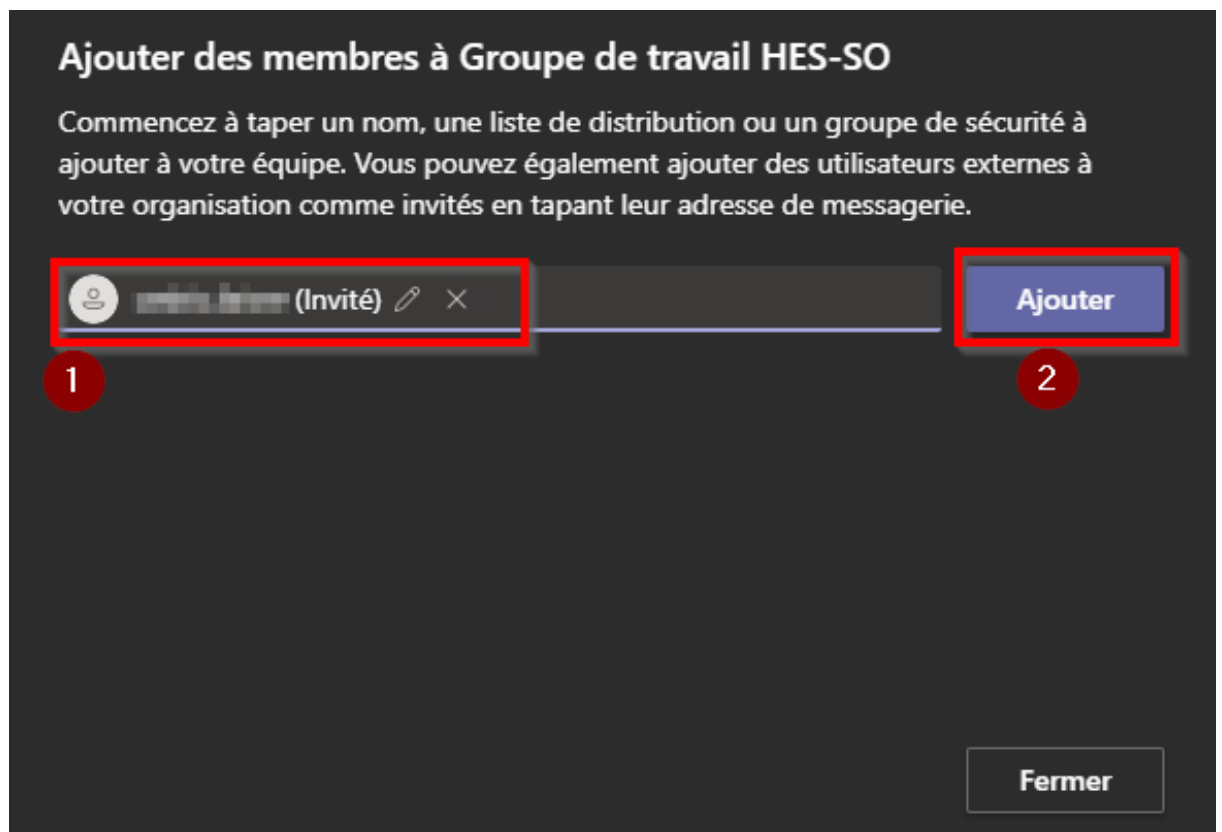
Ajouter des membres à Groupe de travail HES-SO

Commencez à taper un nom, une liste de distribution ou un groupe de sécurité à ajouter à votre équipe. Vous pouvez également ajouter des utilisateurs externes à votre organisation comme invités en tapant leur adresse de messagerie.

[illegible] (Invité)

Ajouter

1

2

Fermer